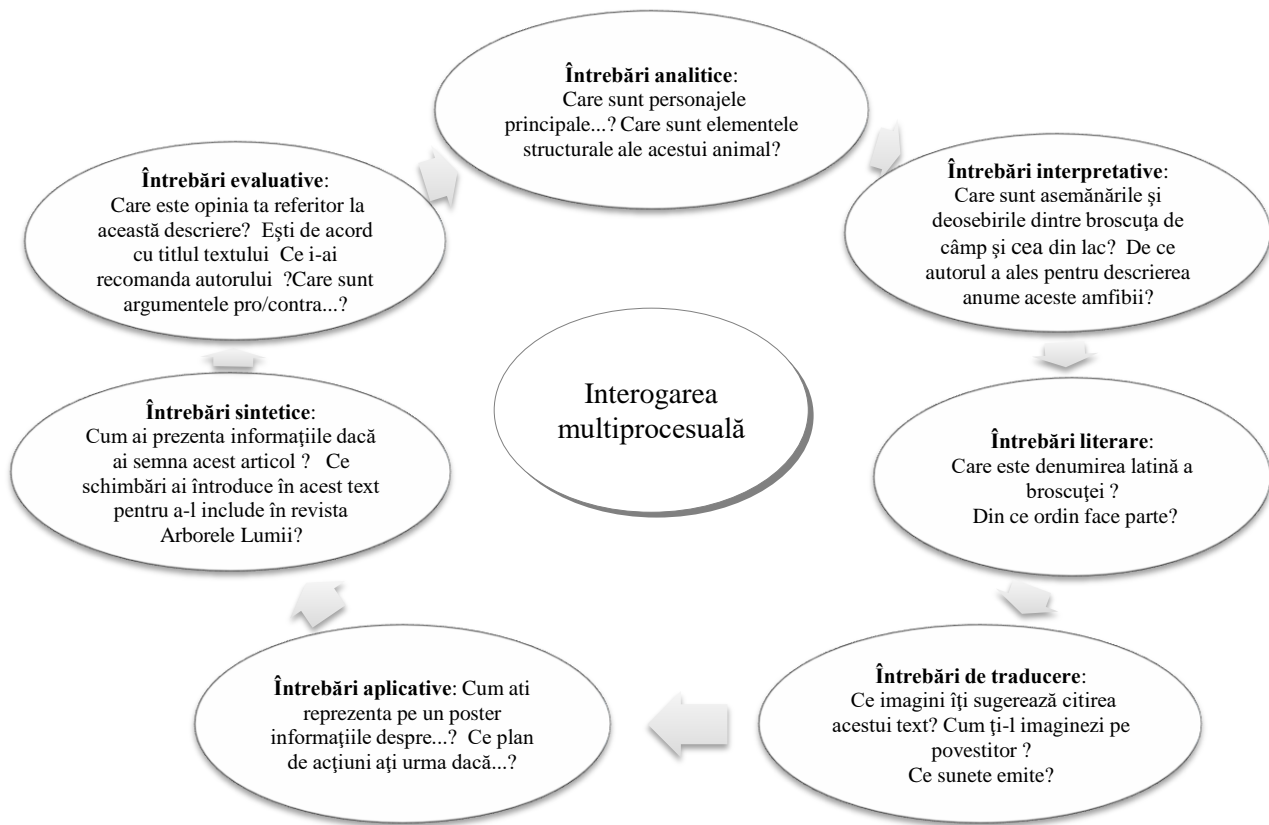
**Întrebări analitice**:
Care sunt personajele principale...? Care sunt elementele structurale ale acestui animal?

**Întrebări interpretative**:
Care sunt asemănările și deosebirile dintre broscuța de câmp și cea din lac? De ce autorul a ales pentru descrierea anume aceste amfibii?

**Întrebări literare**:
Care este denumirea latină a broscuței ?
Din ce ordin face parte?

**Întrebări de traducere**:
Ce imagini îți sugerează citirea acestui text? Cum ți-l imaginezi pe povestitor ?
Ce sunete emite?

**Întrebări aplicative**: Cum ati reprezenta pe un poster informațiile despre...? Ce plan de acțiuni ați urma dacă...?

**Întrebări sintetice**:
Cum ai prezenta informațiile dacă ai semna acest articol ? Ce schimbări ai introduce în acest text pentru a-l include în revista Arborele Lumii?

**Întrebări evaluative**:
Care este opinia ta referitor la această descriere? Ești de acord cu titlul textului Ce i-ai recomanda autorului ?Care sunt argumentele pro/contra...?

Interogarea multiprocesuală